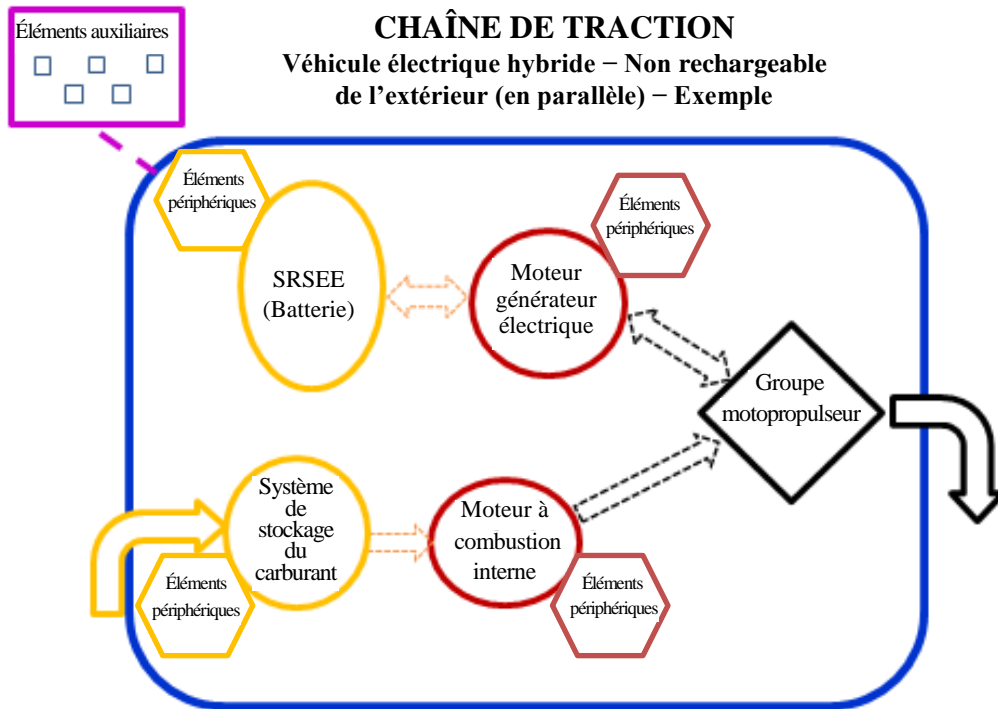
Éléments auxiliaires

CHAÎNE DE TRACTION
Véhicule électrique hybride − Non rechargeable de l'extérieur (en parallèle) − Exemple

Éléments périphériques

SRSEE (Batterie)

Éléments périphériques

Moteur générateur électrique

Groupe motopropulseur

Système de stockage du carburant

Éléments périphériques

Moteur à combustion interne

Éléments périphériques